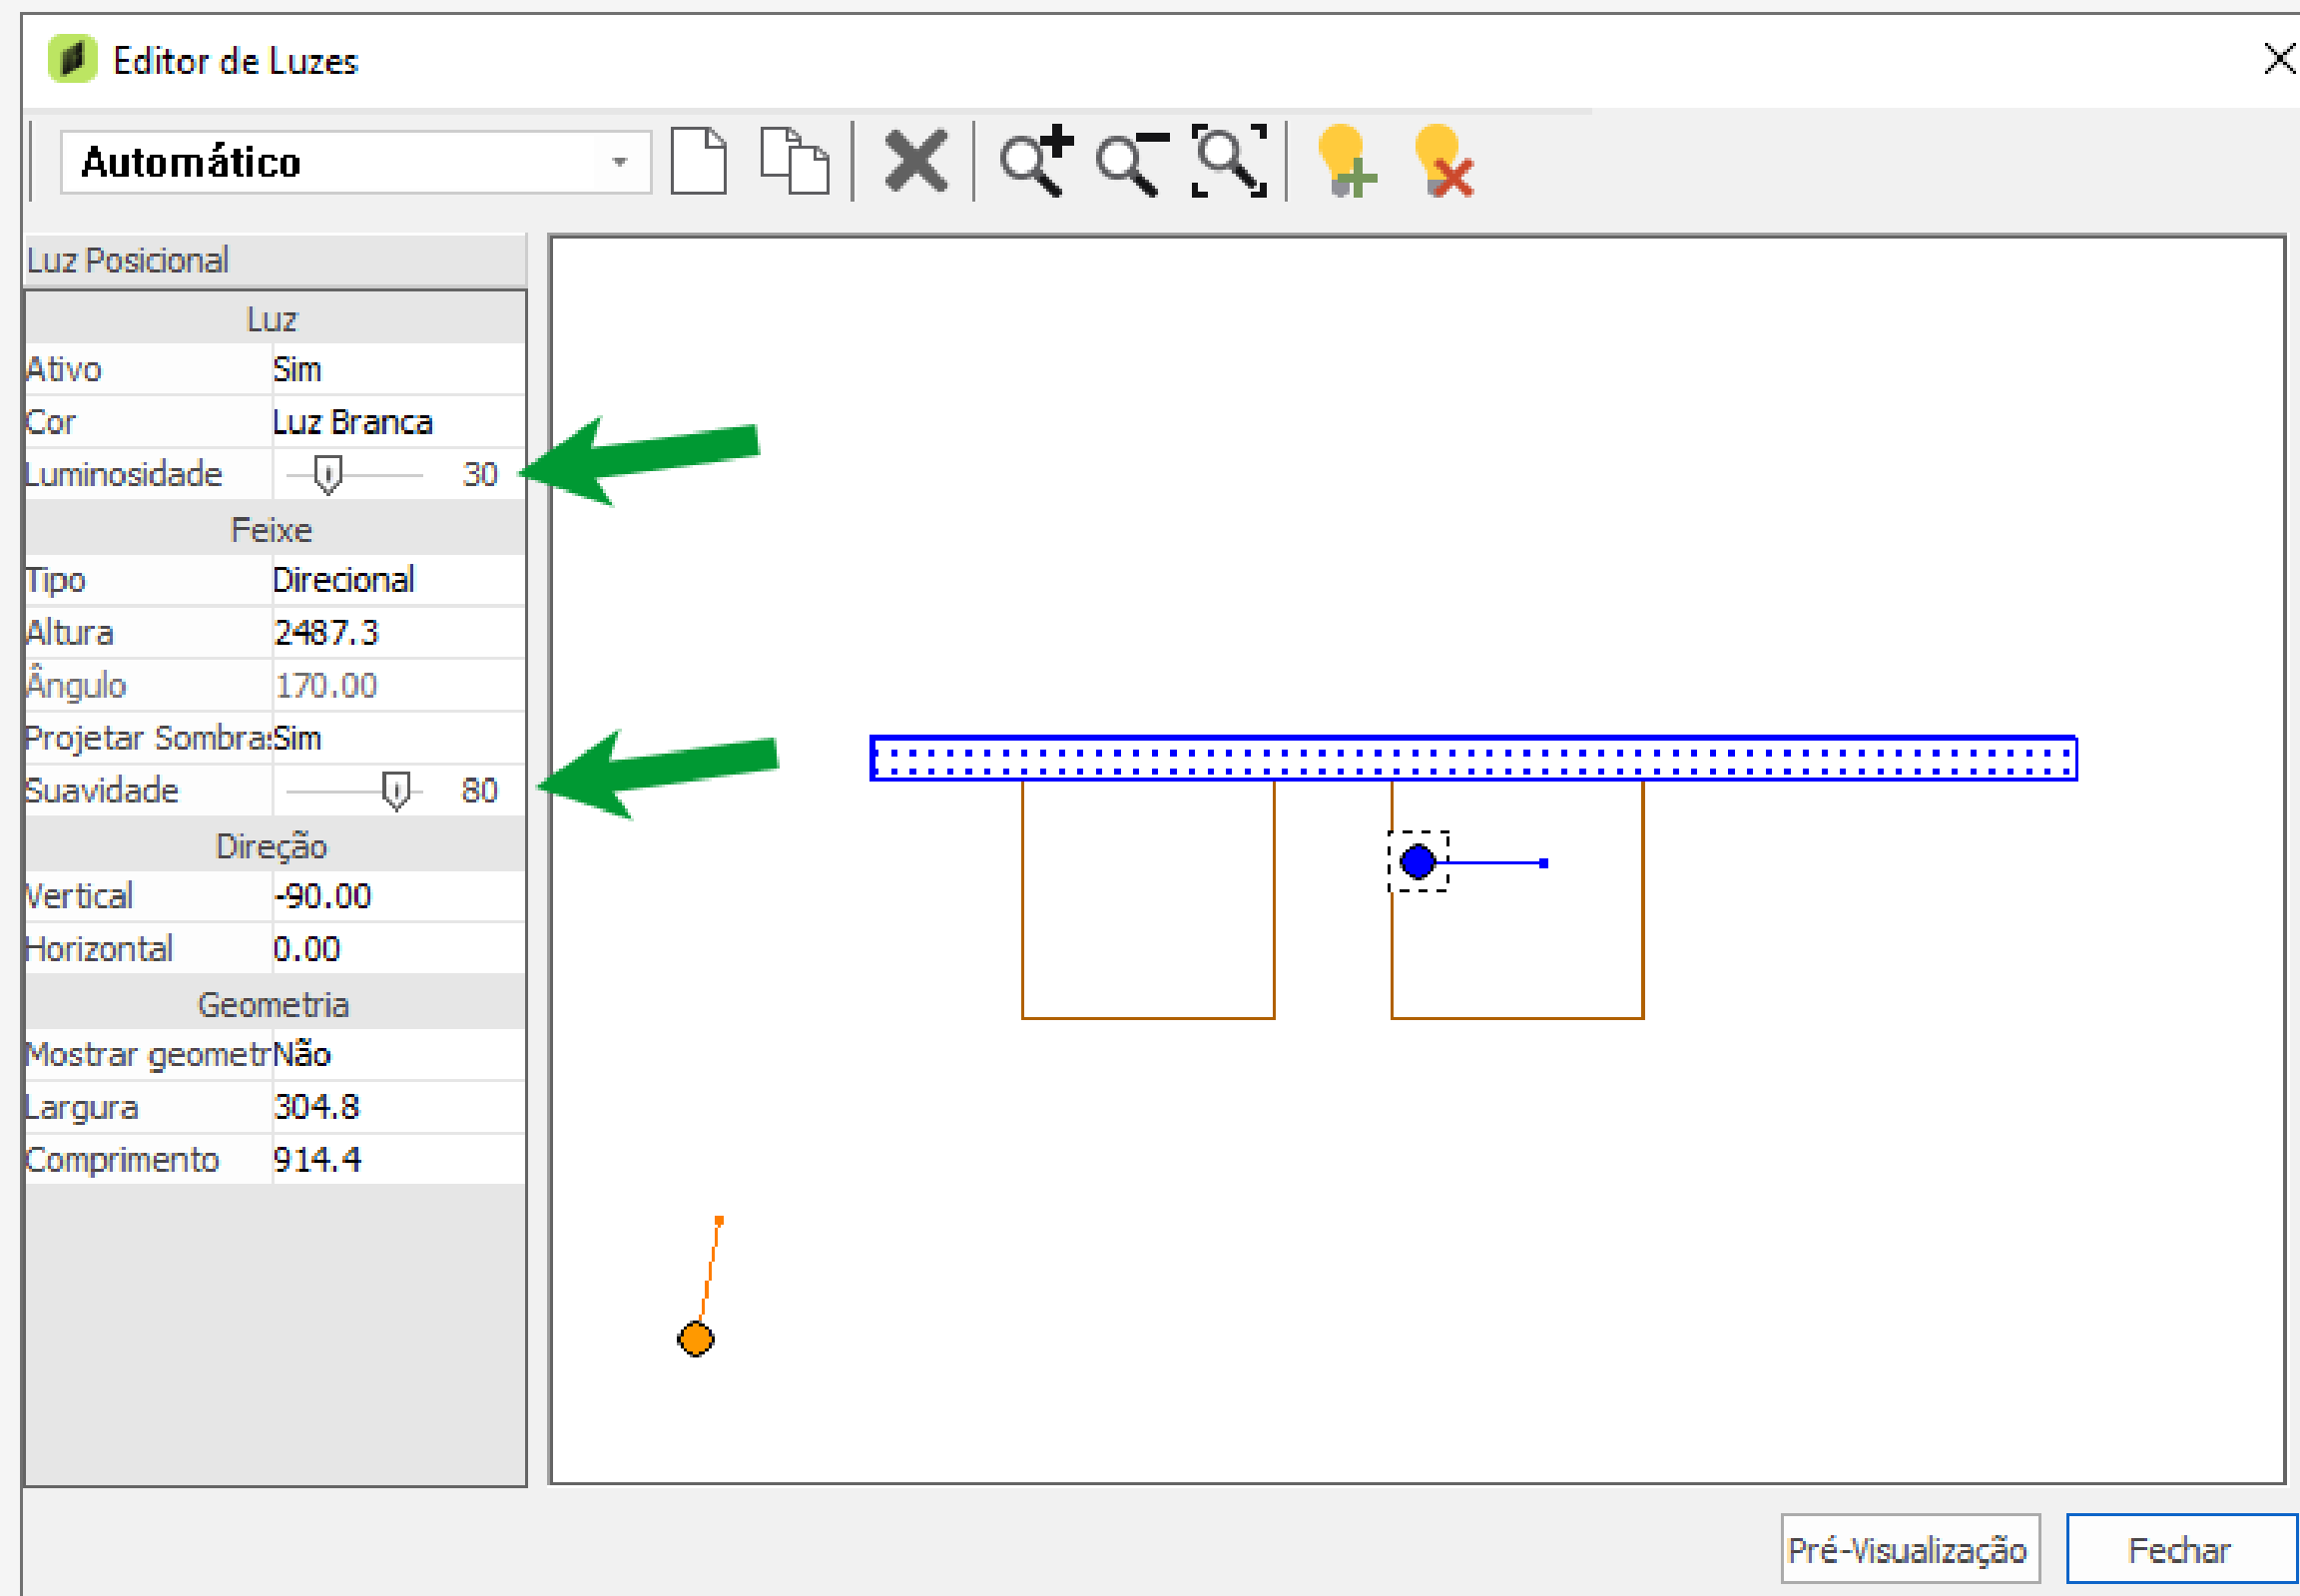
Editor de Luzes

Automático

Luz Posicional

| Luz | |
|---|---|
| Ativo | Sim |
| Cor | Luz Branca |
| Luminosidade | 30 |
| Feixe | |
| Tipo | Direcional |
| Altura | 2487.3 |
| Ângulo | 170.00 |
| Projetar Sombra: | Sim |
| Suavidade | 80 |
| Direção | |
| Vertical | -90.00 |
| Horizontal | 0.00 |
| Geometria | |
| Mostrar geometr | Não |
| Largura | 304.8 |
| Comprimento | 914.4 |

Pré-Visualização
Fechar